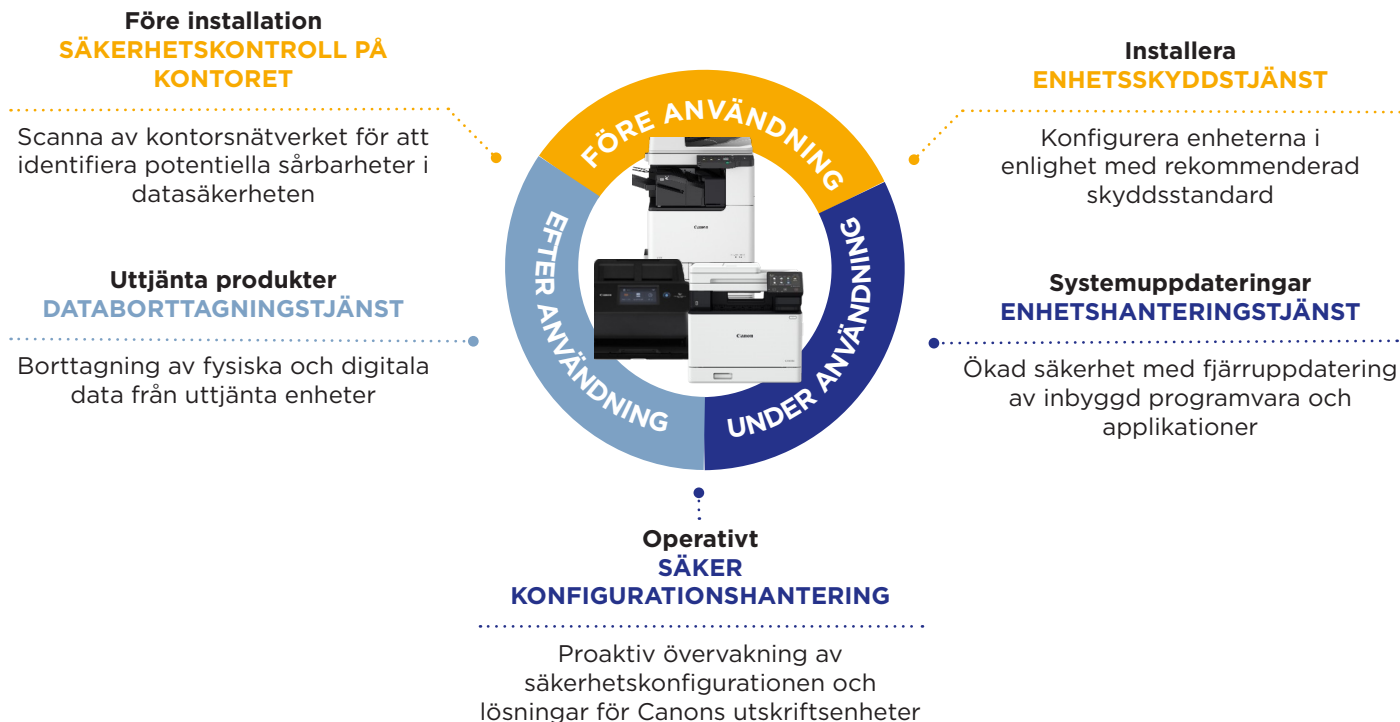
Före installation
SÄKERHETSKONTROLL PÅ KONTORET

Scanna av kontorsnätverket för att identifiera potentiella sårbarheter i datasäkerheten

Uttjänta produkter
DATABORTTAGNINGSTJÄNST

Borttagning av fysiska och digitala data från uttjänta enheter

FÖRE ANVÄNDNING

UNDER ANVÄNDNING

EFTER ANVÄNDNING

Canon

Canon

Installera
ENHETSSKYDDSTJÄNST

Konfigurera enheterna i enlighet med rekommenderad skyddsstandard

Systemuppdateringar
ENHETSHANTERINGSTJÄNST

Ökad säkerhet med fjärruppdatering av inbyggd programvara och applikationer

Operativt
SÄKER KONFIGURATIONSHANTERING

Proaktiv övervakning av säkerhetskonfigurationen och lösningar för Canons utskriftsenheter